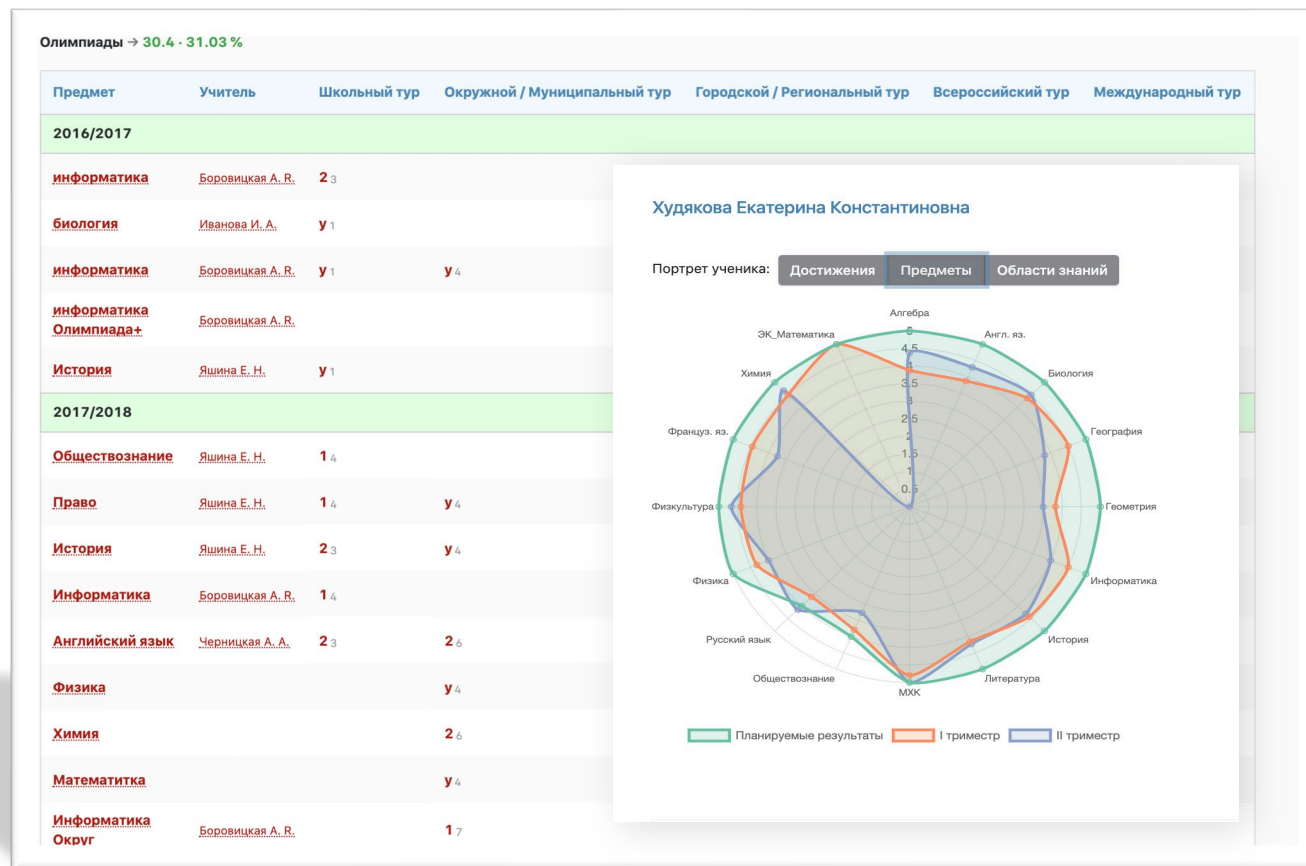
Олимпиады → 30.4 · 31.03 %

| Предмет | Учитель | Школьный тур | Окружной / Муниципальный тур | Городской / Региональный тур | Всероссийский тур | Международный тур |
|---|---|---|---|---|---|---|
| 2016/2017 | | | | | | |
| информатика | Боровицкая А. R. | 2 3 | | | | |
| биология | Иванова И. А. | у 1 | | | | |
| информатика | Боровицкая А. R. | у 1 | у 4 | | | |
| информатика Олимпиада+ | Боровицкая А. R. | | | | | |
| История | Яшина Е. Н. | у 1 | | | | |
| 2017/2018 | | | | | | |
| Обществознание | Яшина Е. Н. | 1 4 | | | | |
| Право | Яшина Е. Н. | 1 4 | у 4 | | | |
| История | Яшина Е. Н. | 2 3 | у 4 | | | |
| Информатика | Боровицкая А. R. | 1 4 | | | | |
| Английский язык | Черницкая А. А. | 2 3 | 2 6 | | | |
| Физика | | | у 4 | | | |
| Химия | | | 2 6 | | | |
| Математитка | | | у 4 | | | |
| Информатика Округ | Боровицкая А. R. | | 1 7 | | | |

Худякова Екатерина Константиновна

Портрет ученика: Достижения Предметы Области знаний

Алгебра
Англ. яз.
Биология
География
Геометрия
Информатика
История
Литература
МХК
Обществознание
Русский язык
Физика
Физкультура
Француз. яз.
Химия
ЭК_Математика

5
4.5
4
3.5
3
2.5
2
1.5
1
0.5

Планируемые результаты I триместр II триместр